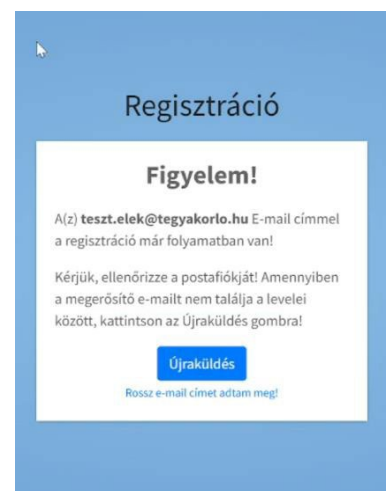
Regisztráció

Figyelem!

A(z) **teszt.elek@tegyakorlo.hu** E-mail címmel a regisztráció már folyamatban van!

Kérjük, ellenőrizze a postafiókját! Amennyiben a megerősítő e-mailt nem találja a levelei között, kattintson az Újraküldés gombra!

Újraküldés

Rossz e-mail címet adtam meg!